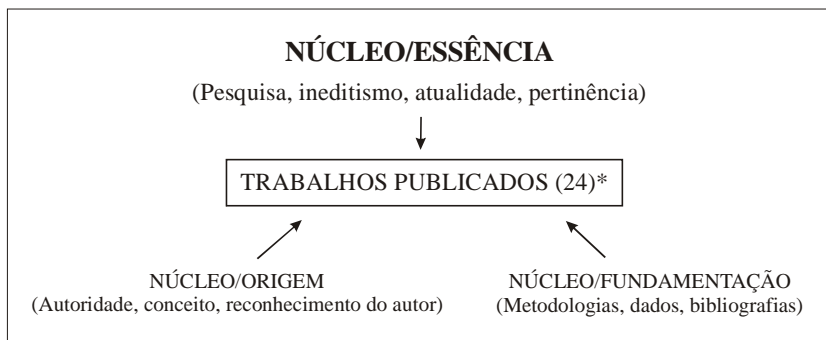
NÚCLEO/ESSÊNCIA

(Pesquisa, ineditismo, atualidade, pertinência)

TRABALHOS PUBLICADOS (24)*

NÚCLEO/ORIGEM
(Autoridade, conceito, reconhecimento do autor)

NÚCLEO/FUNDAMENTAÇÃO
(Metodologias, dados, bibliografias)